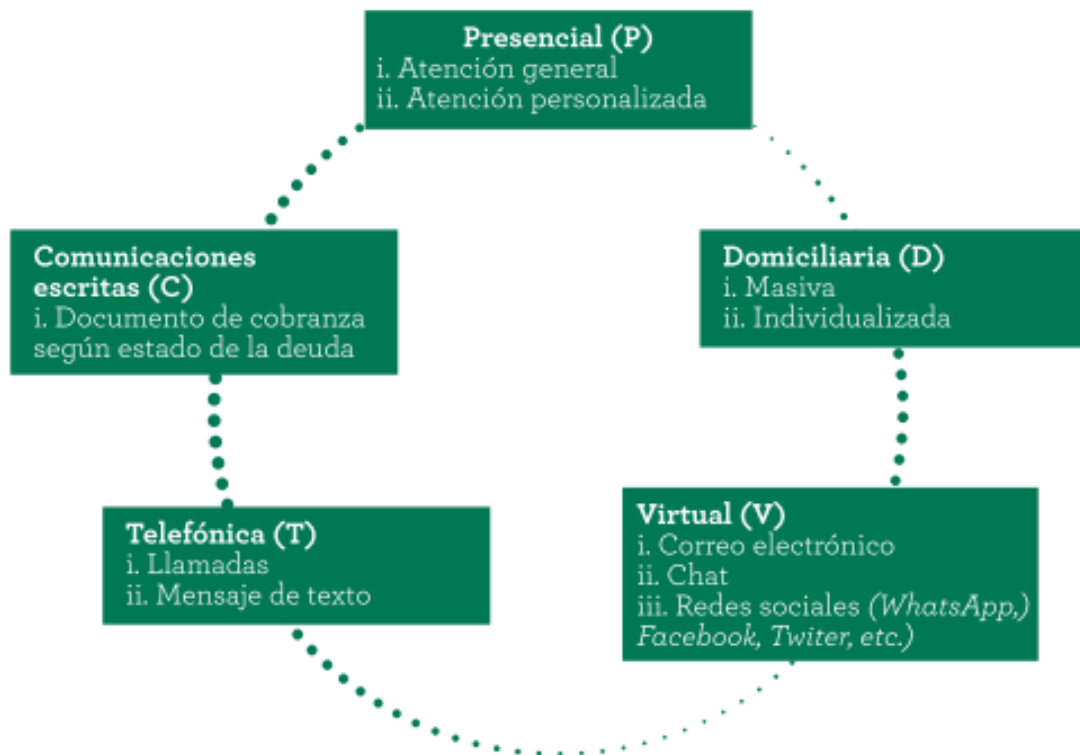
Presencial (P)
i. Atención general
ii. Atención personalizada

Domiciliaria (D)
i. Masiva
ii. Individualizada

Virtual (V)
i. Correo electrónico
ii. Chat
iii. Redes sociales (WhatsApp,) Facebook, Twiter, etc.)

Telefónica (T)
i. Llamadas
ii. Mensaje de texto

Comunicaciones escritas (C)
i. Documento de cobranza según estado de la deuda